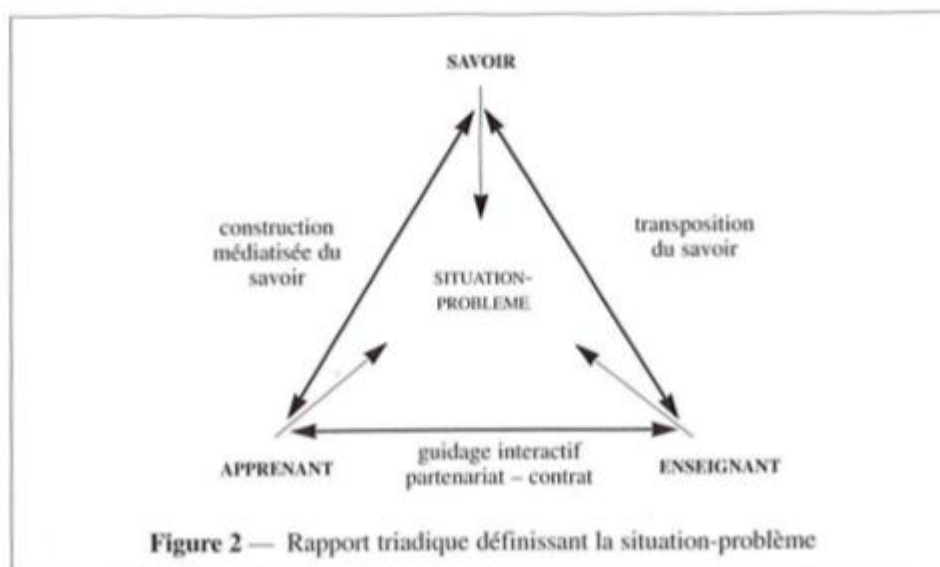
SAVOIR

construction médiatisée du savoir

transposition du savoir

SITUATION-PROBLEME

APPRENANT

guidage interactif partenariat – contrat

ENSEIGNANT

**Figure 2** — Rapport triadique définissant la situation-problème